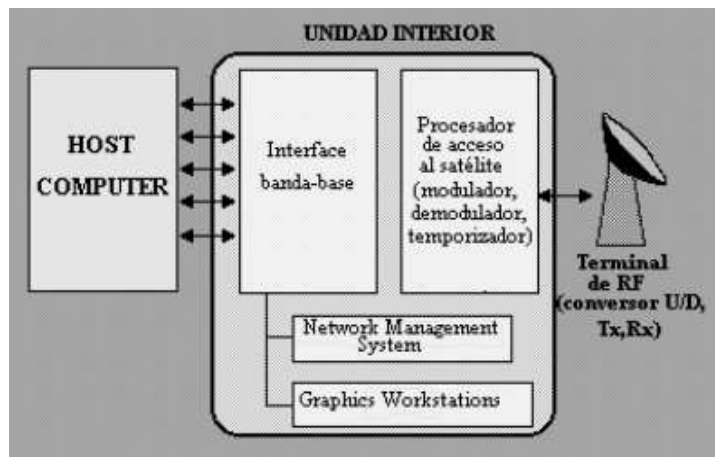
UNIDAD INTERIOR

HOST COMPUTER

Interface banda-base

Procesador de acceso al satélite (modulador, demodulador, temporizador)

Terminal de RF (conversor U/D, Tx,Rx)

Network Management System

Graphics Workstations